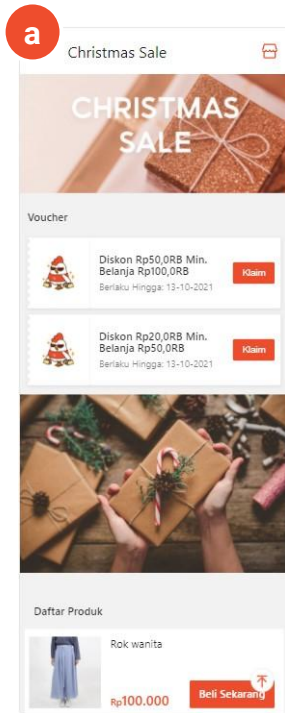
a

Christmas Sale

CHRISTMAS SALE

Voucher

Diskon Rp50,0RB Min. Belanja Rp100,0RB
Berlaku Hingga: 13-10-2021
Klaim

Diskon Rp20,0RB Min. Belanja Rp50,0RB
Berlaku Hingga: 13-10-2021
Klaim

Daftar Produk

Rok wanita
Rp100.000
Beli Sekarang